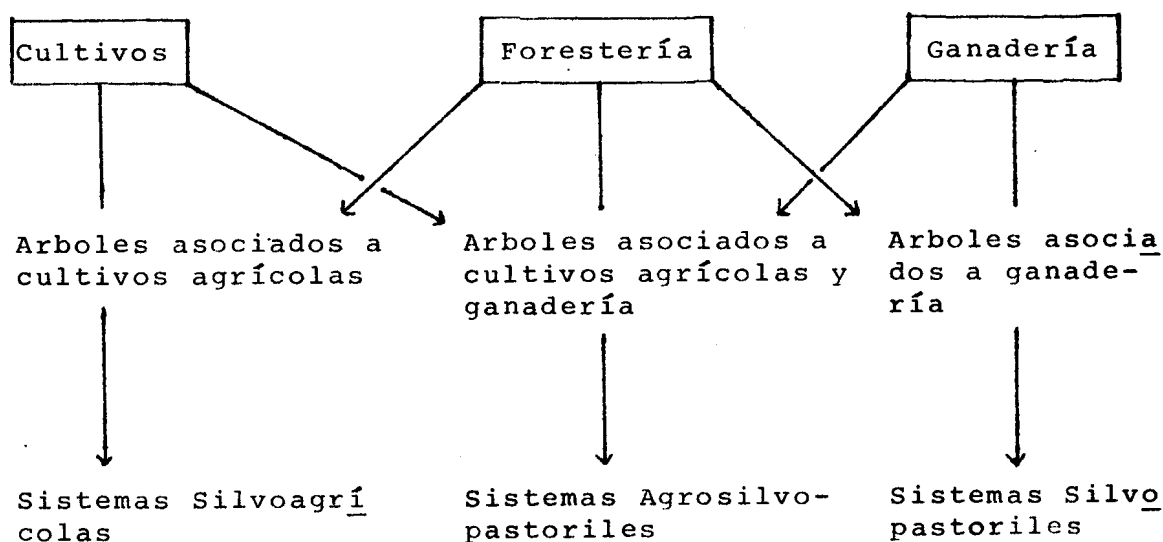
Cultivos

Forestería

Ganadería

Arboles asociados a cultivos agrícolas

Arboles asociados a cultivos agrícolas y ganadería

Arboles asociados a ganadería

Sistemas Silvoagrícolas

Sistemas Agrosilvopastoriles

Sistemas Silvopastoriles